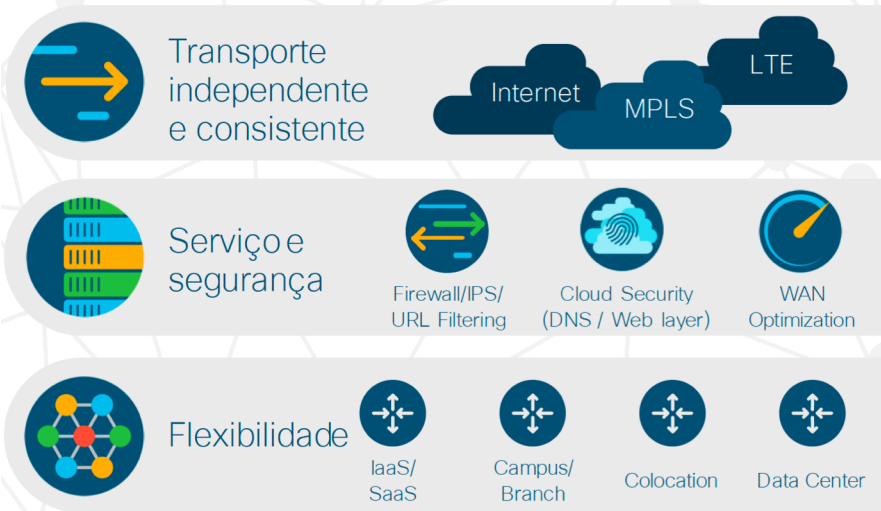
Transporte independente e consistente

Internet

MPLS

LTE

Serviço e segurança

Firewall/IPS/ URL Filtering

Cloud Security (DNS / Web layer)

WAN Optimization

Flexibilidade

IaaS/ SaaS

Campus/ Branch

Colocation

Data Center